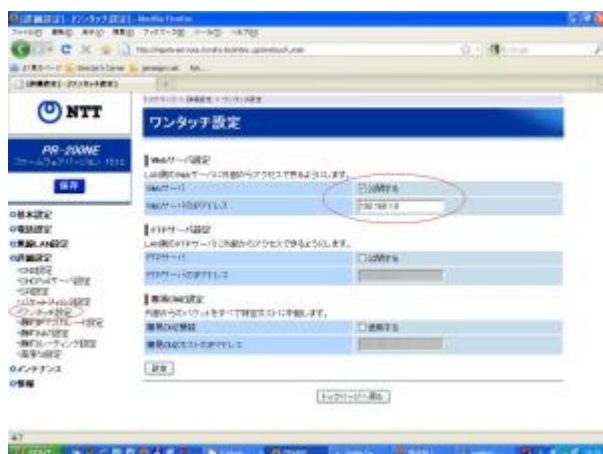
NTT

PR-200NE

保存

ワンタッチ設定

Webサーバ設定

Webサーバ

使用する

WebサーバのIPアドレス

192.168.1.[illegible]

FTPサーバ設定

FTPサーバ

使用する

FTPサーバのIPアドレス

簡易DMZ設定

簡易DMZ機能

使用する

簡易DMZホストのIPアドレス

設定

トップページへ戻る

基本設定

電話設定

無線LAN設定

詳細設定

ワンタッチ設定

メンテナンス

情報